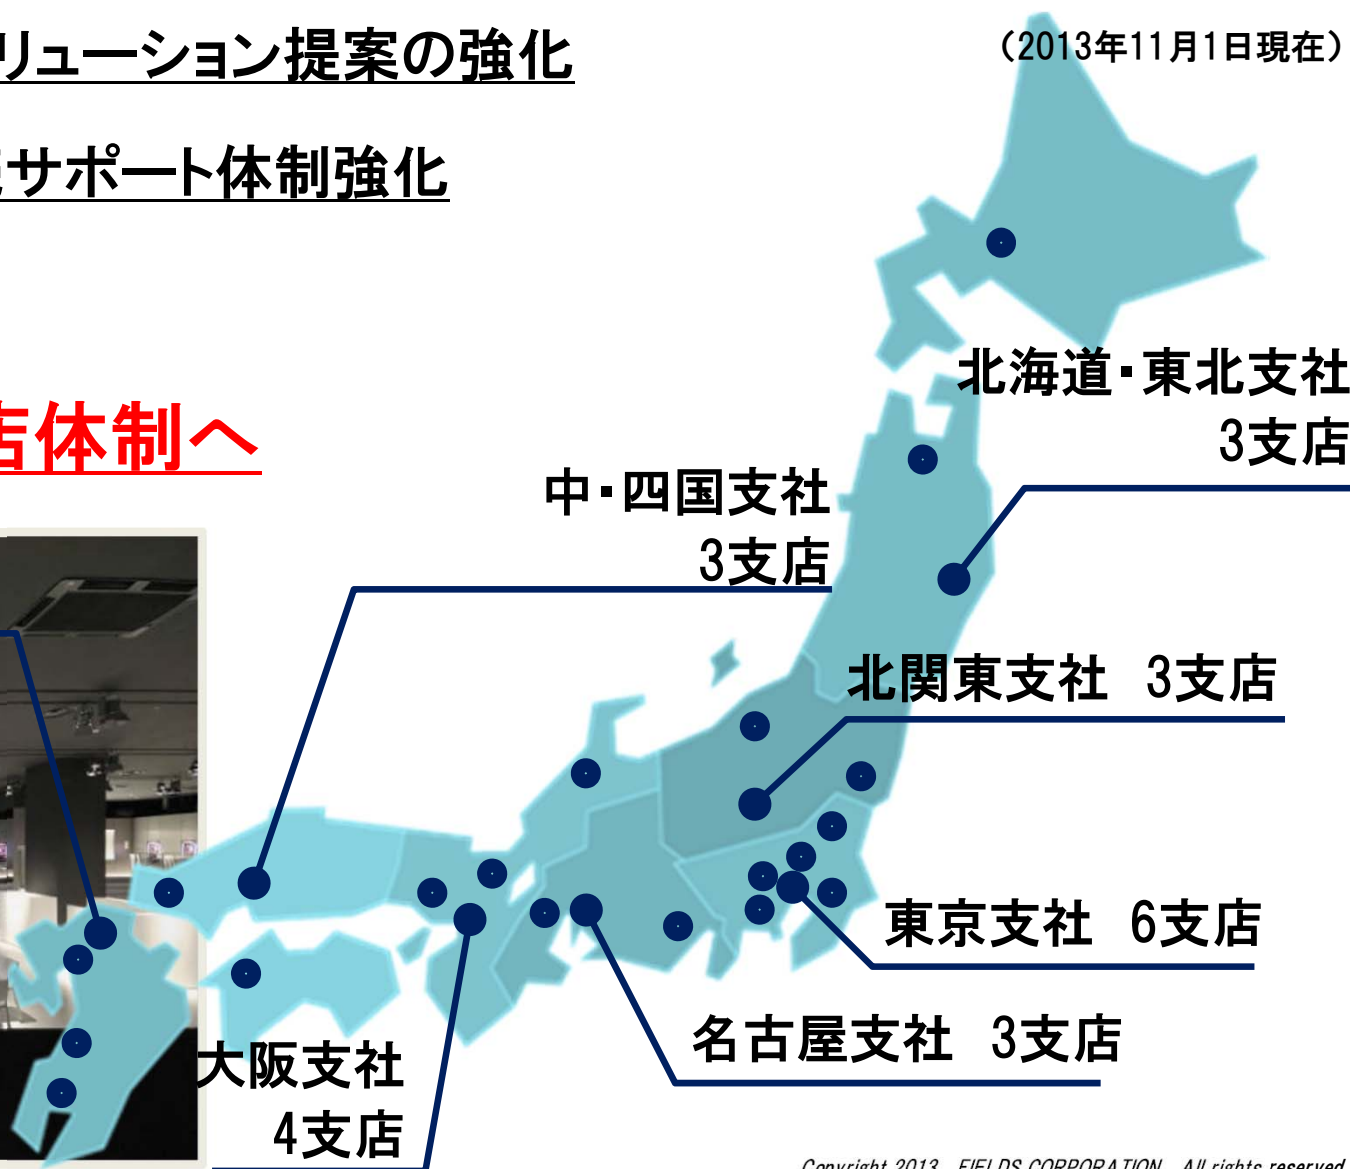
リューション提案の強化

サポート体制強化

店体制へ

(2013年11月1日現在)

北海道・東北支社 3支店

中・四国支社 3支店

北関東支社 3支店

東京支社 6支店

名古屋支社 3支店

大阪支社 4支店

Copyright 2013 FIELDS CORPORATION All rights reserved